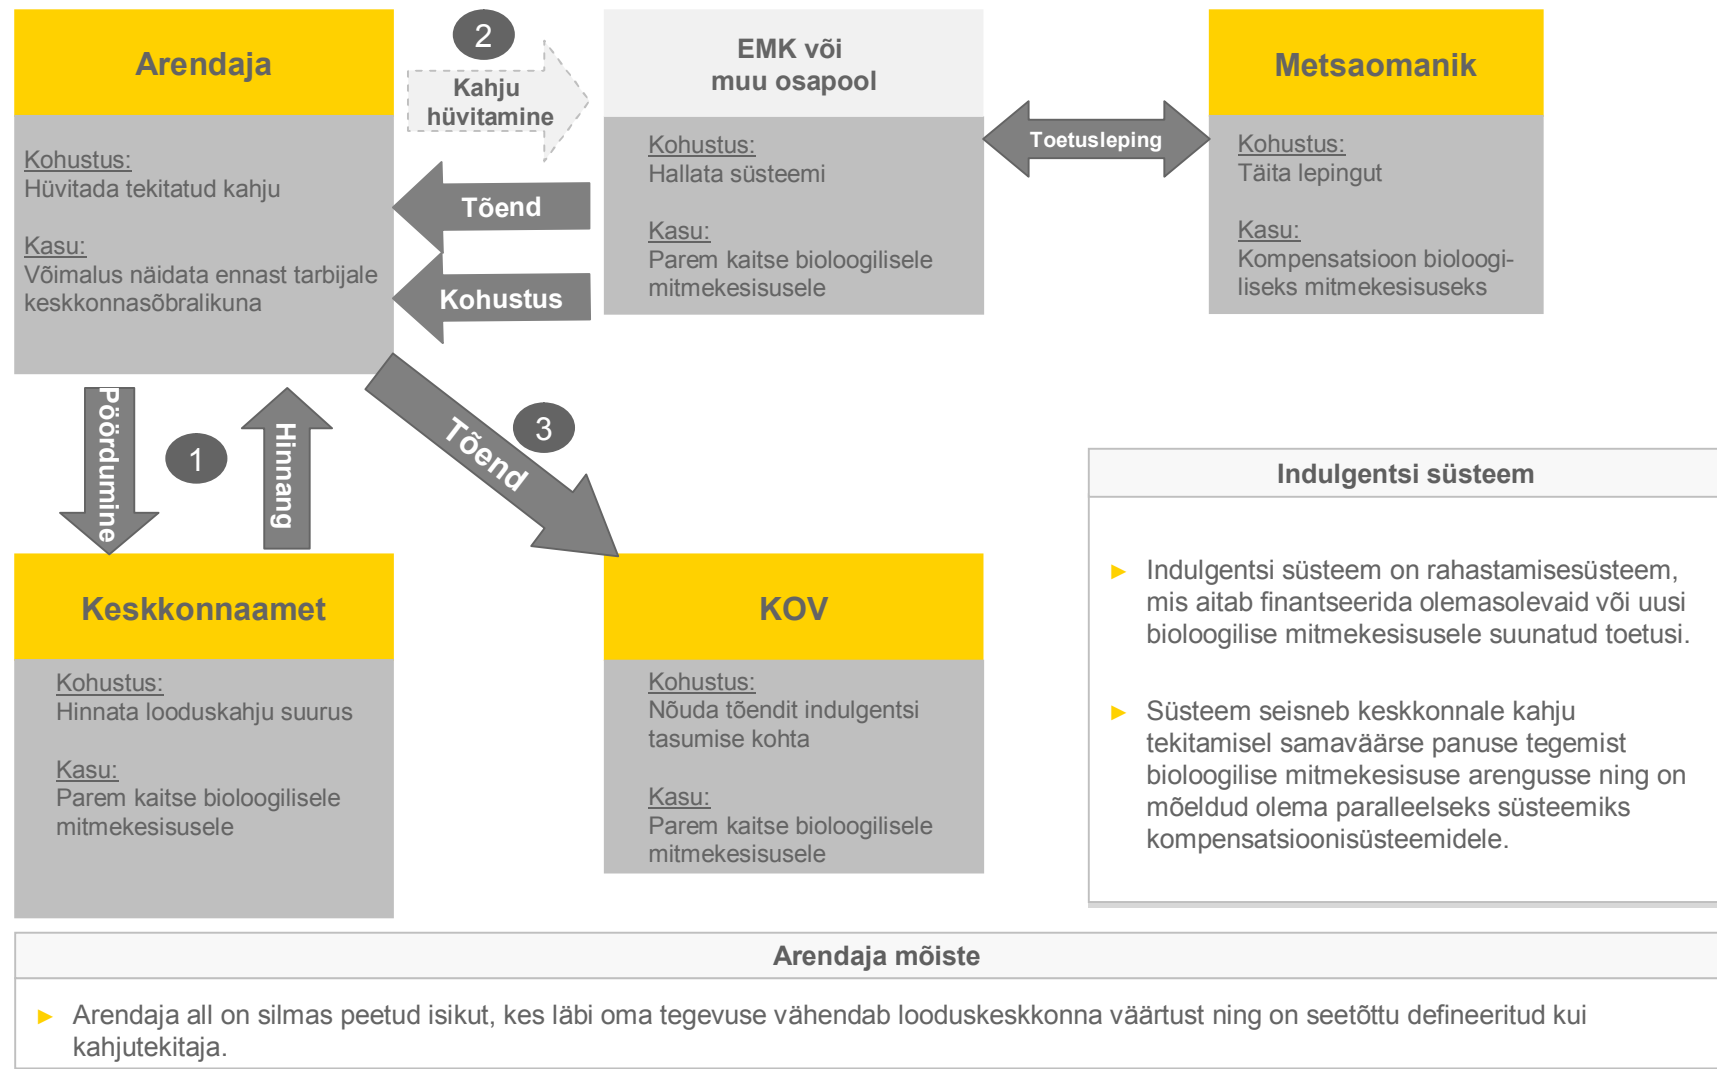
Arendaja

Kohustus:
Hüvitada tekitatud kahju

Kasu:
Võimalus näidata ennast tarbijale keskkonnasõbralikuna

2

Kahju hüvitamine

Tõend

Kohustus

EMK või muu osapool

Kohustus:
Hallata süsteemi

Kasu:
Parem kaitse bioloogilisele mitmekesisusele

Toetusleping

Metsaomanik

Kohustus:
Täita lepingut

Kasu:
Kompensatsioon bioloogiliseks mitmekesisuseks

Pöördumine

1

Hinnang

Tõend

3

Keskkonnaamet

Kohustus:
Hinnata looduskahju suurus

Kasu:
Parem kaitse bioloogilisele mitmekesisusele

KOV

Kohustus:
Nõuda tõendit indulgentsi tasumise kohta

Kasu:
Parem kaitse bioloogilisele mitmekesisusele

Indulgentsi süsteem

► Indulgentsi süsteem on rahastamisesüsteem, mis aitab finantseerida olemasolevaid või uusi bioloogilise mitmekesisusele suunatud toetusi.

► Süsteem seisneb keskkonnale kahju tekitamisel samaväärse panuse tegemist bioloogilise mitmekesisuse arengusse ning on mõeldud olema paralleelseks süsteemiks kompensatsioonisüsteemidele.

Arendaja mõiste

► Arendaja all on silmas peetud isikut, kes läbi oma tegevuse vähendab looduskeskkonna väärtust ning on seetõttu defineeritud kui kahjutekitaja.